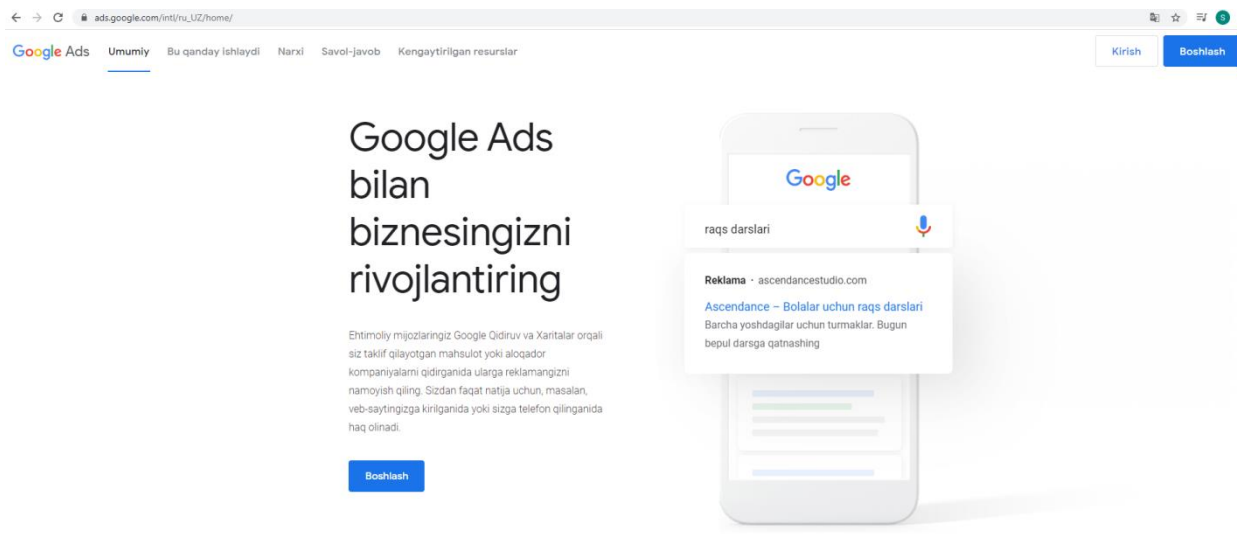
ads.google.com/intl/ru_UZ/home/

Google Ads Umumiy Bu qanday ishlaydi Narxi Savol-javob Kengaytirilgan resurslar

Kirish Boshlash

Google Ads bilan biznesingizni rivojlantiring

Ehtimoliy mijozlaringiz Google Qidiruv va Xaritalar orqali siz taklif qilayotgan mahsulot yoki aloqador kompaniyalarni qidirganida ularga reklamangizni namoyish qiling. Sizdan faqat natija uchun, masalan, veb-saytingizga kirilganida yoki sizga telefon qilinganida haq olinadi.

Boshlash

Google

raqs darslari

Reklama · ascendancestudio.com

Ascendance – Bolalar uchun raqs darslari

Barcha yoshdagilar uchun turmaklar. Bugun bepul darsga qatnashing